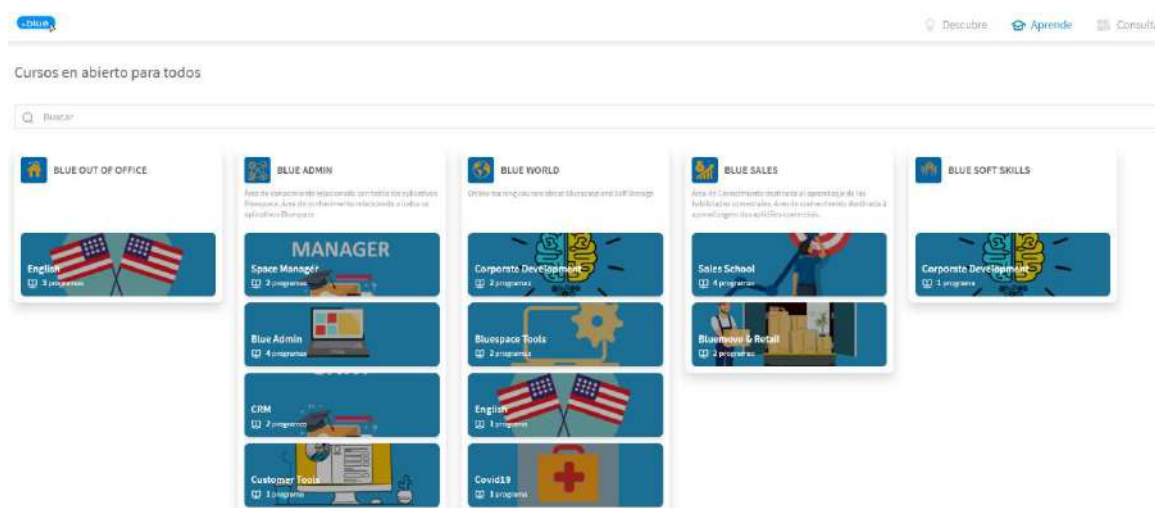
blue

Descubre Aprende Consulta

Cursos en abierto para todos

Buscar

BLUE OUT OF OFFICE

English
3 programas

BLUE ADMIN

Área de conocimiento relacionado con todas las aplicaciones Bluespace. Área de conocimiento relacionado a todas las aplicaciones Bluespace.

MANAGER
Space Manager
2 programas

Blue Admin
4 programas

CRM
2 programas

Customer Tools
1 programa

BLUE WORLD

Online training courses about Bluespace and Self Storage

Corporate Development
2 programas

Bluespace Tools
2 programas

English
1 programa

Covid19
1 programa

BLUE SALES

Área de Conocimiento destinada al aprendizaje de las habilidades comerciales. Área de conocimiento destinada à aprendizagem das aptidões comerciais.

Sales School
4 programas

Bluemove & Retail
2 programas

BLUE SOFT SKILLS

Corporate Development
1 programa